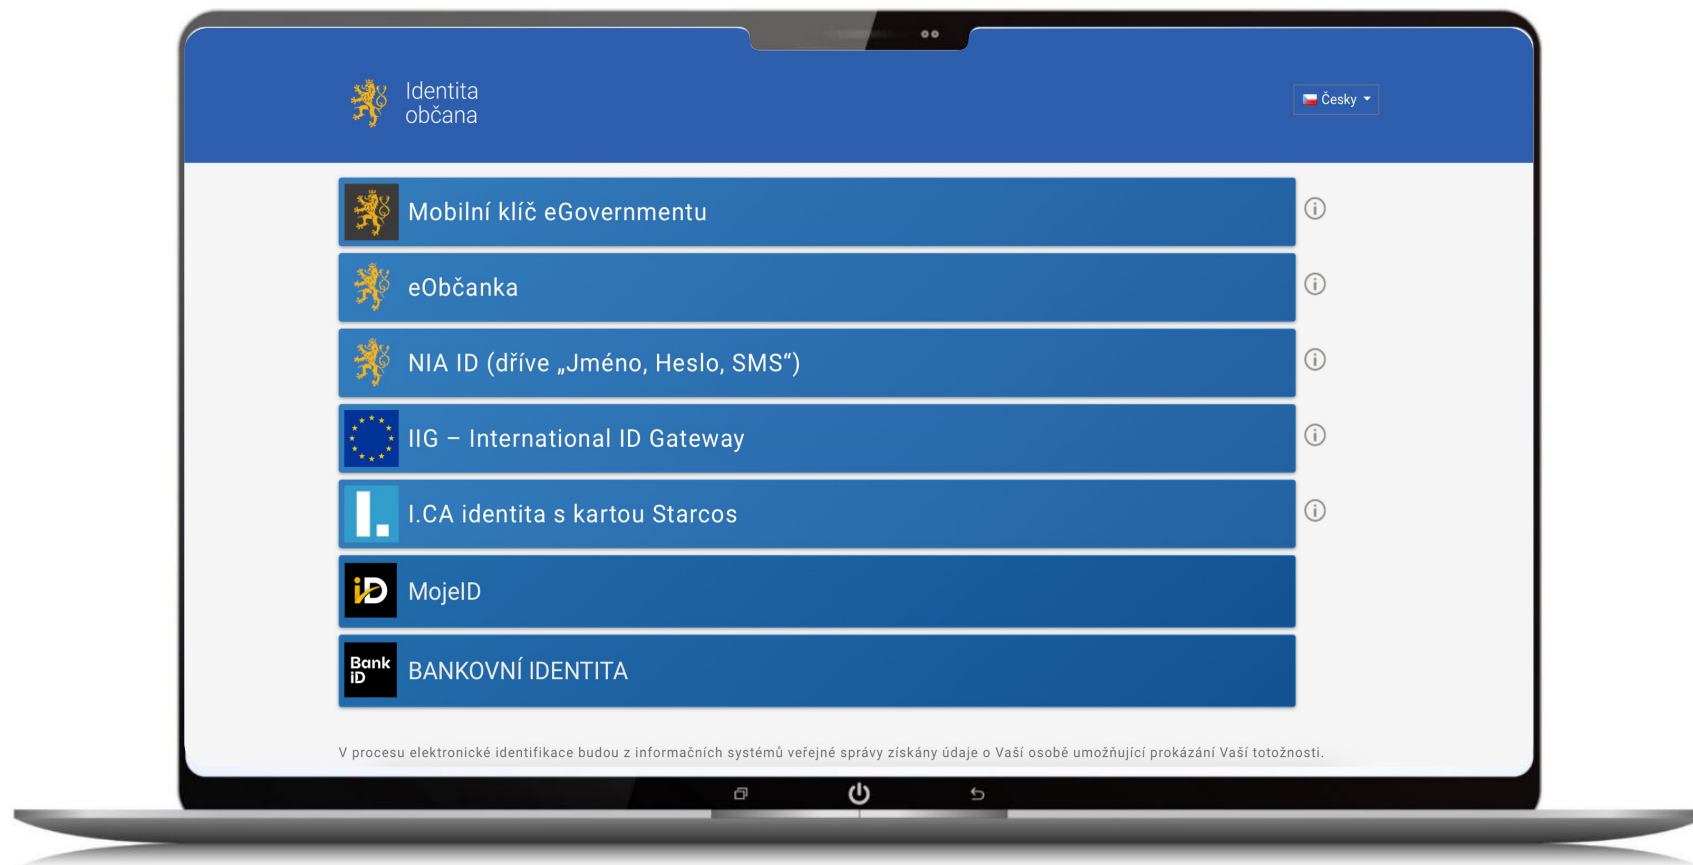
Identita občana

Česky

Mobilní klíč eGovernmentu

eObčanka

NIA ID (dříve „Jméno, Heslo, SMS“)

IIG – International ID Gateway

I.CA identita s kartou Starcos

iD MojeID

Bank iD BANKOVNÍ IDENTITA

V procesu elektronické identifikace budou z informačních systémů veřejné správy získány údaje o Vaší osobě umožňující prokázání Vaší totožnosti.